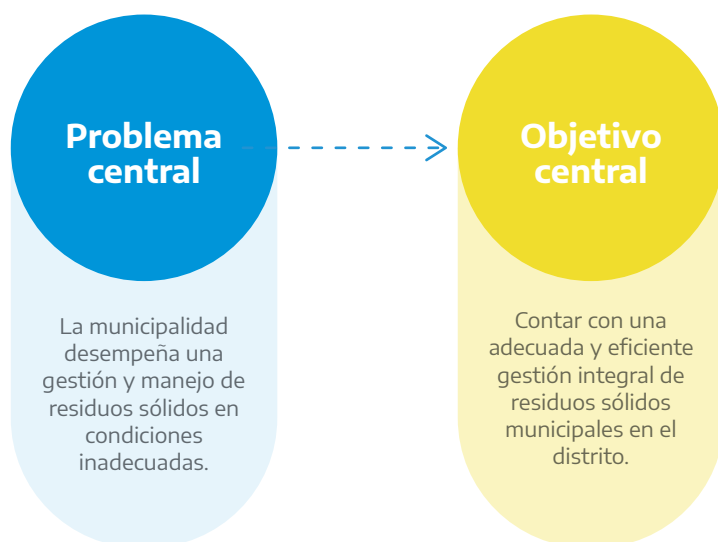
Problema central

La municipalidad desempeña una gestión y manejo de residuos sólidos en condiciones inadecuadas.

Objetivo central

Contar con una adecuada y eficiente gestión integral de residuos sólidos municipales en el distrito.